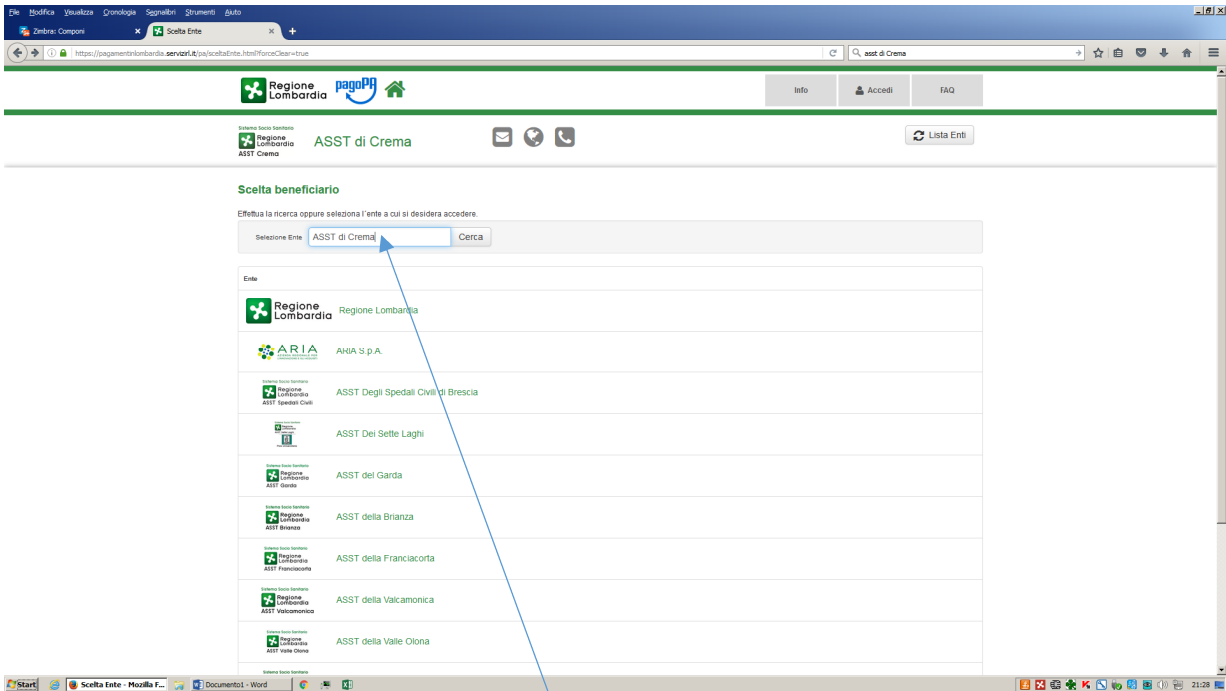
File Modifica Visualizza Cronologia Segnalibri Strumenti Aiuto

Zimbra: Componi
Scelta Ente

https://pagamentinlombardia.servizirl.it/pa/sceltaEnte.html?forceClear=true

asst di Crema

Regione Lombardia pagoPA

Info
Accedi
FAQ

Sistema Socio Sanitario
Regione Lombardia
ASST Crema

ASST di Crema

Lista Enti

Scelta beneficiario

Effettua la ricerca oppure seleziona l'ente a cui si desidera accedere.

Selezione Ente ASST di Crema Cerca

Ente

Regione Lombardia Regione Lombardia

ARIA ARIA S.p.A.

Sistema Socio Sanitario Regione Lombardia ASST Spedali Civili ASST Degli Spedali Civili di Brescia

ASST Dei Sette Laghi

Sistema Socio Sanitario Regione Lombardia ASST Garda ASST del Garda

Sistema Socio Sanitario Regione Lombardia ASST Brianza ASST della Brianza

Sistema Socio Sanitario Regione Lombardia ASST Franciacorta ASST della Franciacorta

Sistema Socio Sanitario Regione Lombardia ASST Valcamonica ASST della Valcamonica

Sistema Socio Sanitario Regione Lombardia ASST Valle Olona ASST della Valle Olona

Sistema Socio Sanitario

Start
Scelta Ente - Mozilla F...
Documento1 - Word
21:28